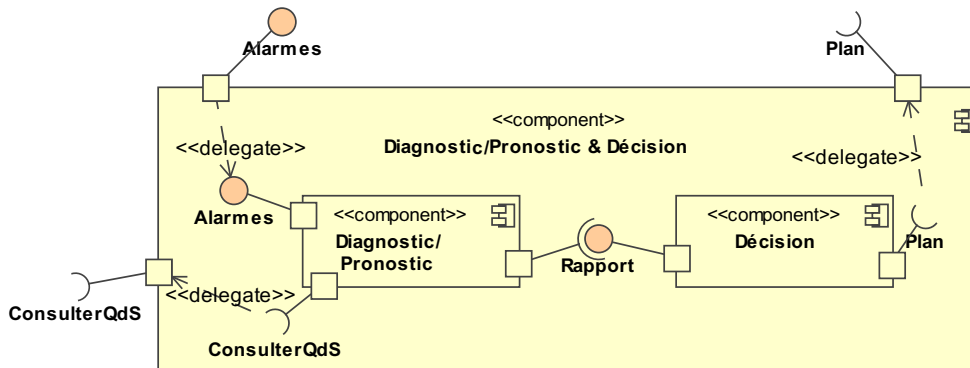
Alarmes

Plan

<<component>>
Diagnostic/Pronostic & Décision

<<delegate>>

<<delegate>>

Alarmes

<<component>>
Diagnostic/
Pronostic

<<component>>
Décision

Plan

Rapport

ConsulterQdS

<<delegate>>

ConsulterQdS